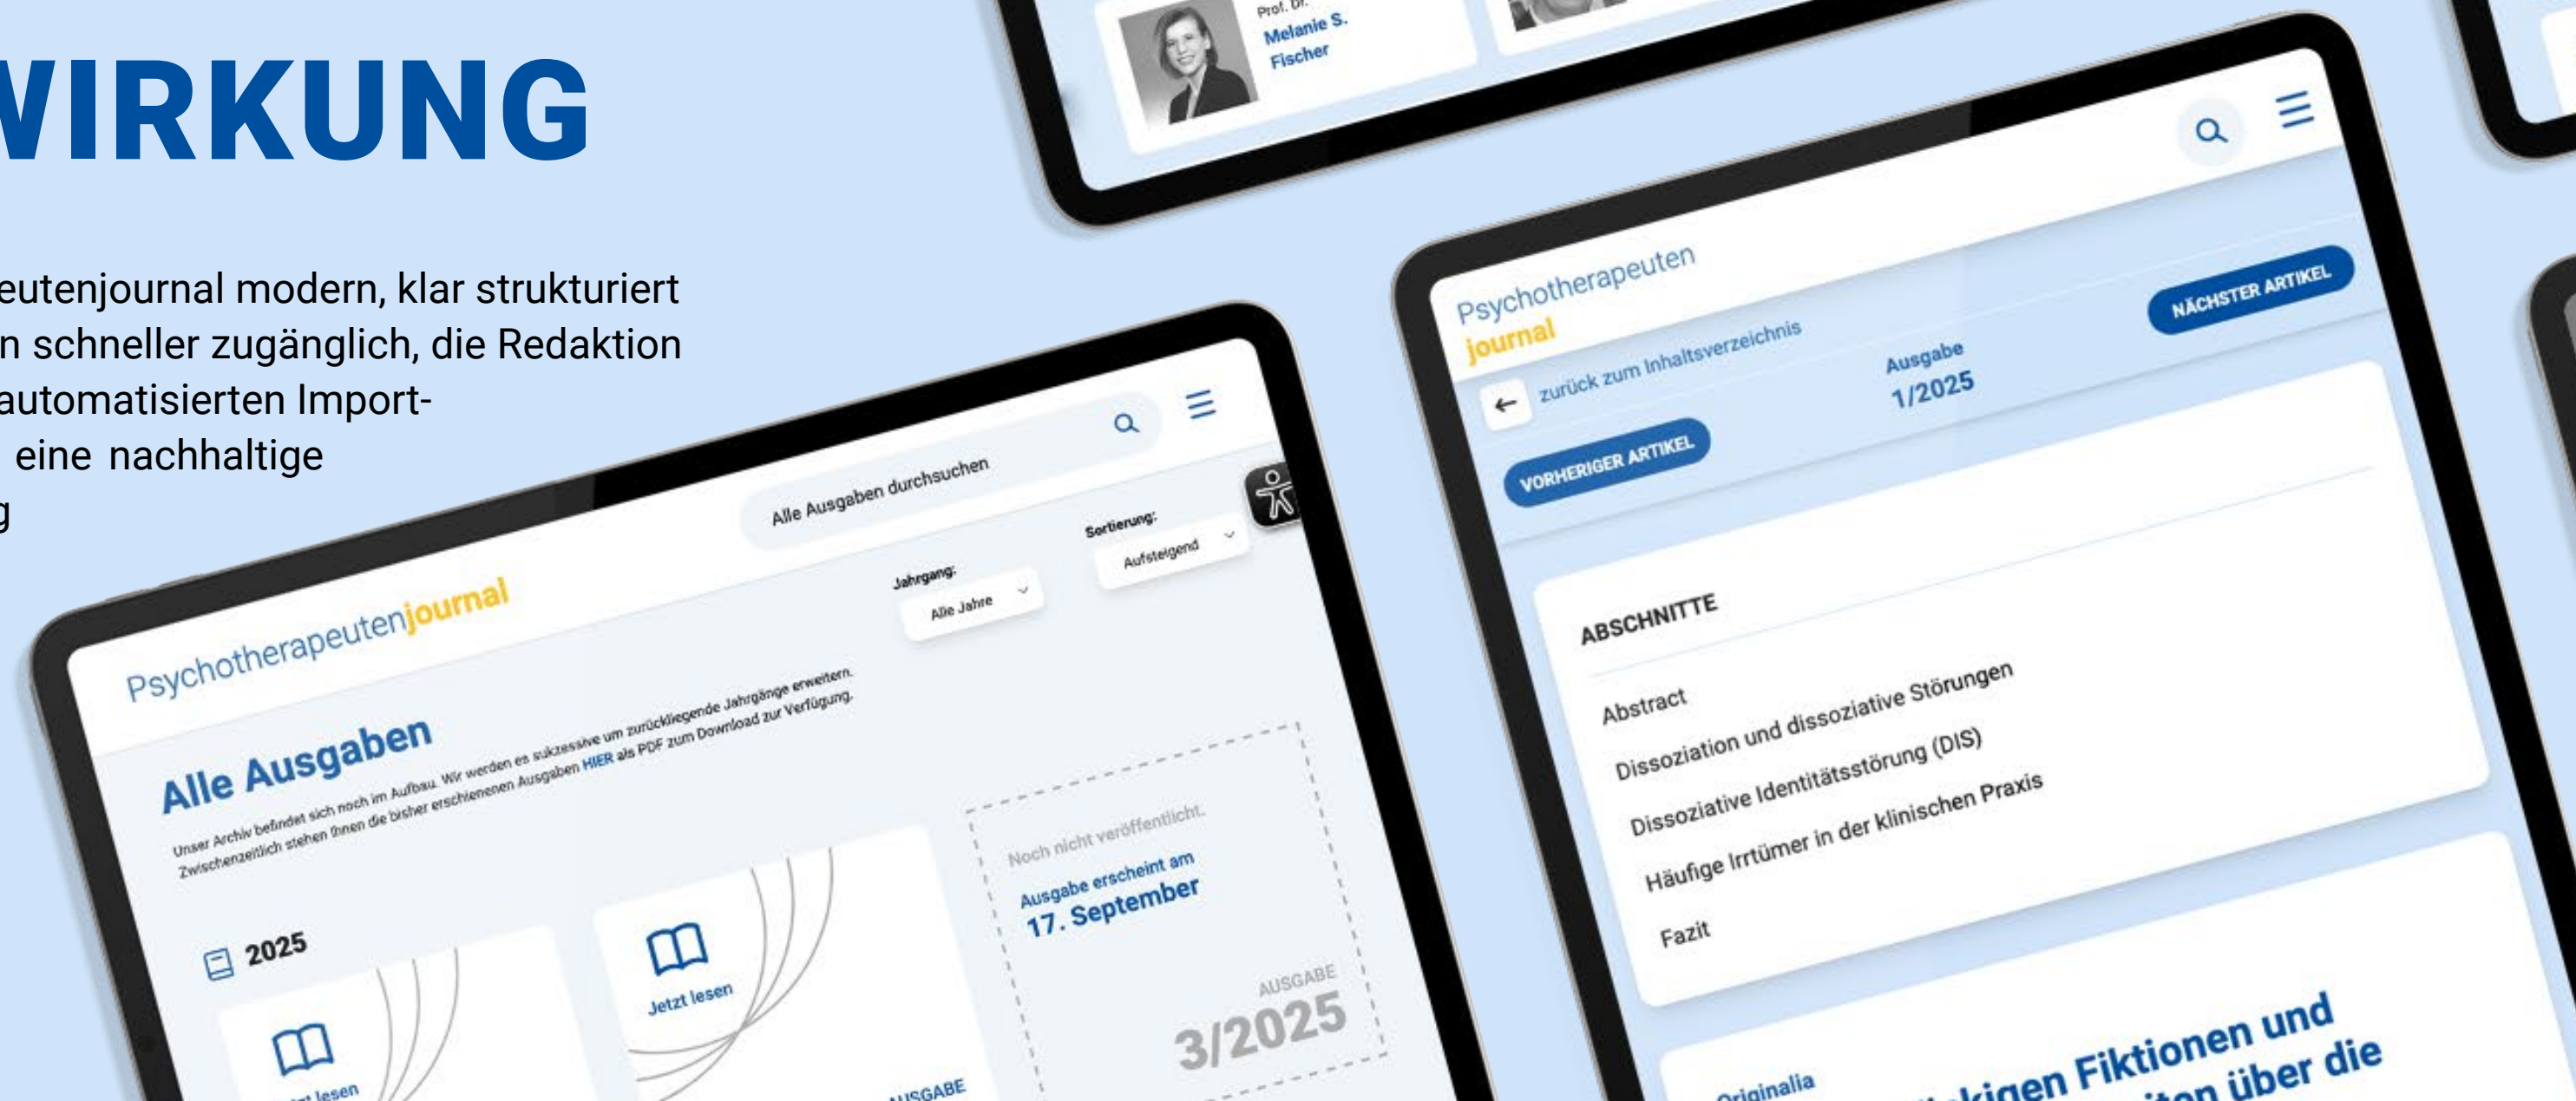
WIRKUNG

eutenjournal modern, klar strukturiert n schneller zugänglich, die Redaktion automatisierten Import- eine nachhaltige g

Prof. Dr. Melanie S. Fischer

Psychotherapeutenjournal

Alle Ausgaben durchsuchen

Jahrgang: Alle Jahre

Sortierung: Aufsteigend

Alle Ausgaben

Unser Archiv befindet sich noch im Aufbau. Wir werden es sukzessive um zurückliegende Jahrgänge erweitern. Zwischenzeitlich stehen Ihnen die bisher erschienenen Ausgaben HIER als PDF zum Download zur Verfügung.

2025

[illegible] lesen

Jetzt lesen

AUSGABE

Noch nicht veröffentlicht.

Ausgabe erscheint am 17. September

AUSGABE 3/2025

Psychotherapeuten journal

zurück zum Inhaltsverzeichnis

Ausgabe 1/2025

NÄCHSTER ARTIKEL

VORHERIGER ARTIKEL

ABSCHNITTE

Abstract

Dissoziation und dissoziative Störungen

Dissoziative Identitätsstörung (DIS)

Häufige Irrtümer in der klinischen Praxis

Fazit

Originalia

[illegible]igen Fiktionen und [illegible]ten über die